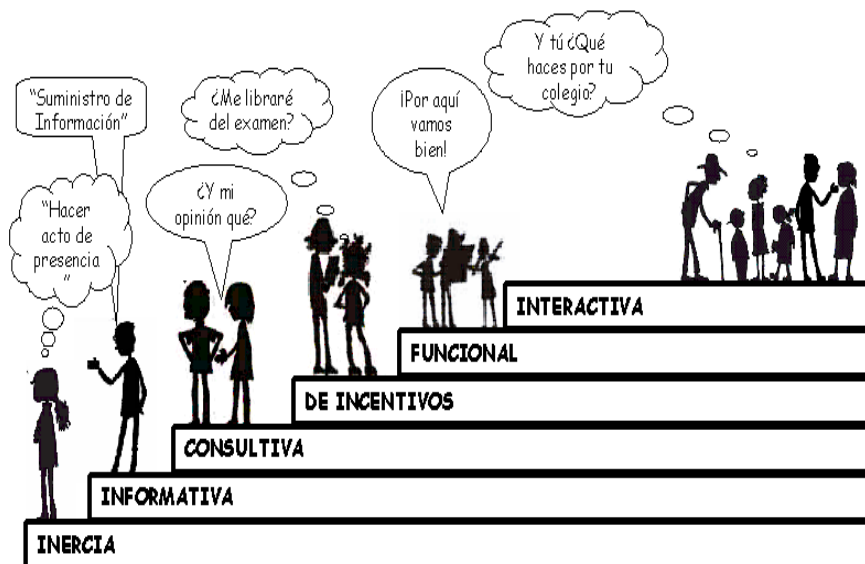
"Suministro de Información"

"Hacer acto de presencia "

¿Me libraré del examen?

¿Y mi opinión qué?

¡Por aquí vamos bien!

Y tú ¿Qué haces por tu colegio?

INTERACTIVA

FUNCIONAL

DE INCENTIVOS

CONSULTIVA

INFORMATIVA

INERCIA